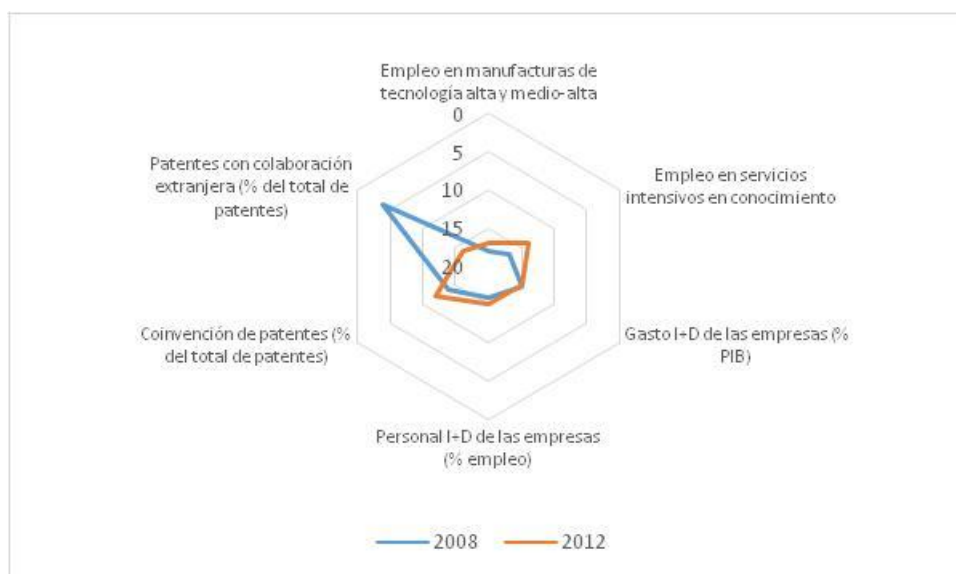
Empleo en manufacturas de tecnología alta y medio-alta

0

5

10

15

20

Empleo en servicios intensivos en conocimiento

Gasto I+D de las empresas (% PIB)

Personal I+D de las empresas (% empleo)

Coinvención de patentes (% del total de patentes)

Patentes con colaboración extranjera (% del total de patentes)

2008

2012